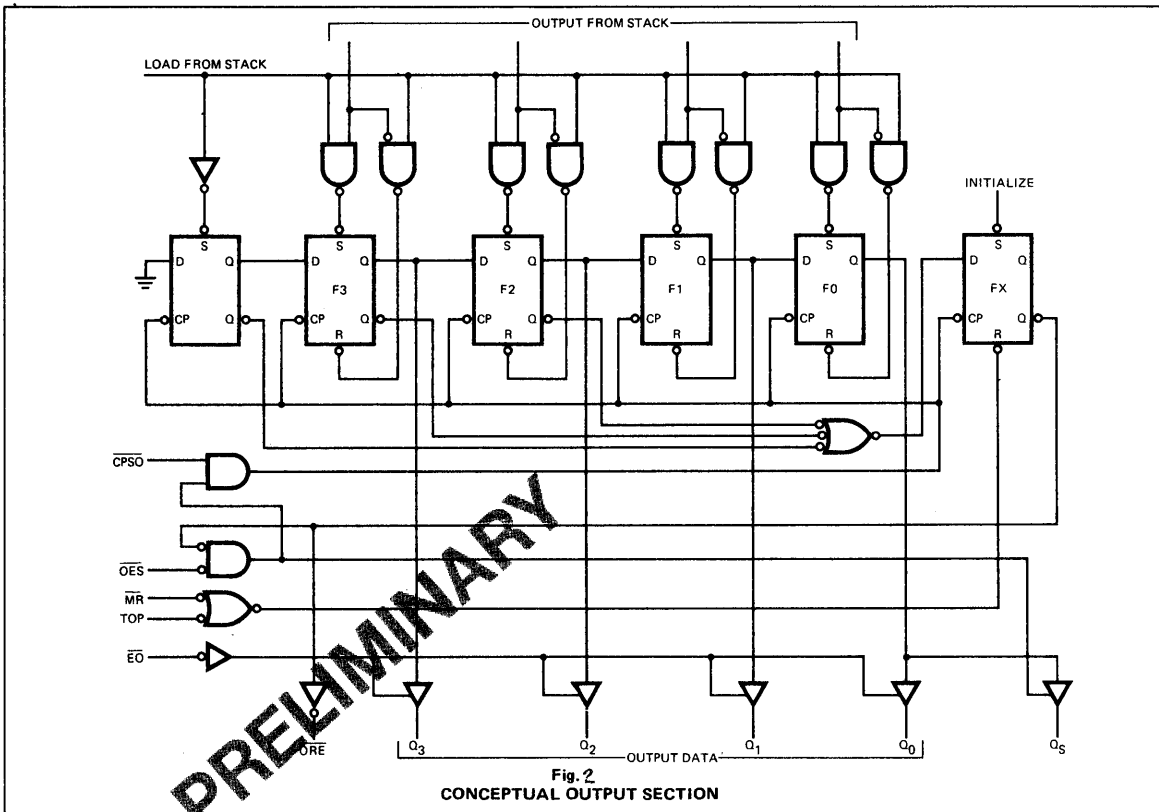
OUTPUT FROM STACK

LOAD FROM STACK

INITIALIZE

D S Q CP Q

D S Q F3 CP R Q

D S Q F2 CP R Q

D S Q F1 CP R Q

D S Q F0 CP R Q

D S Q FX CP R Q

$\overline{CPSO}$

$\overline{OES}$

$\overline{MR}$

TOP

$\overline{EO}$

$\overline{ORE}$

$Q_3$

$Q_2$

OUTPUT DATA

$Q_1$

$Q_0$

$Q_S$

PRELIMINARY

Fig. 2
CONCEPTUAL OUTPUT SECTION